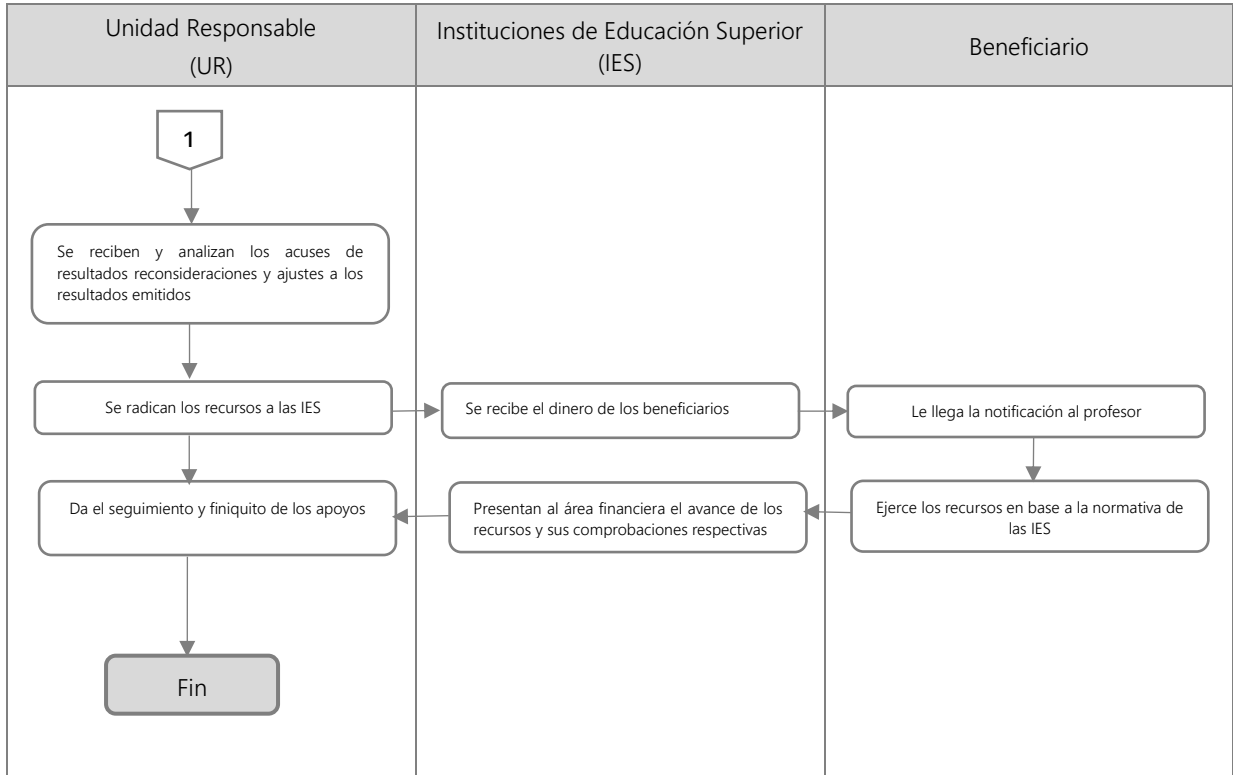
| Unidad Responsable (UR) | Instituciones de Educación Superior (IES) | Beneficiario |
|---|---|---|

1

Se reciben y analizan los acuses de resultados reconsideraciones y ajustes a los resultados emitidos

Se radican los recursos a las IES

Se recibe el dinero de los beneficiarios

Le llega la notificación al profesor

Ejerce los recursos en base a la normativa de las IES

Presentan al área financiera el avance de los recursos y sus comprobaciones respectivas

Da el seguimiento y finiquito de los apoyos

Fin